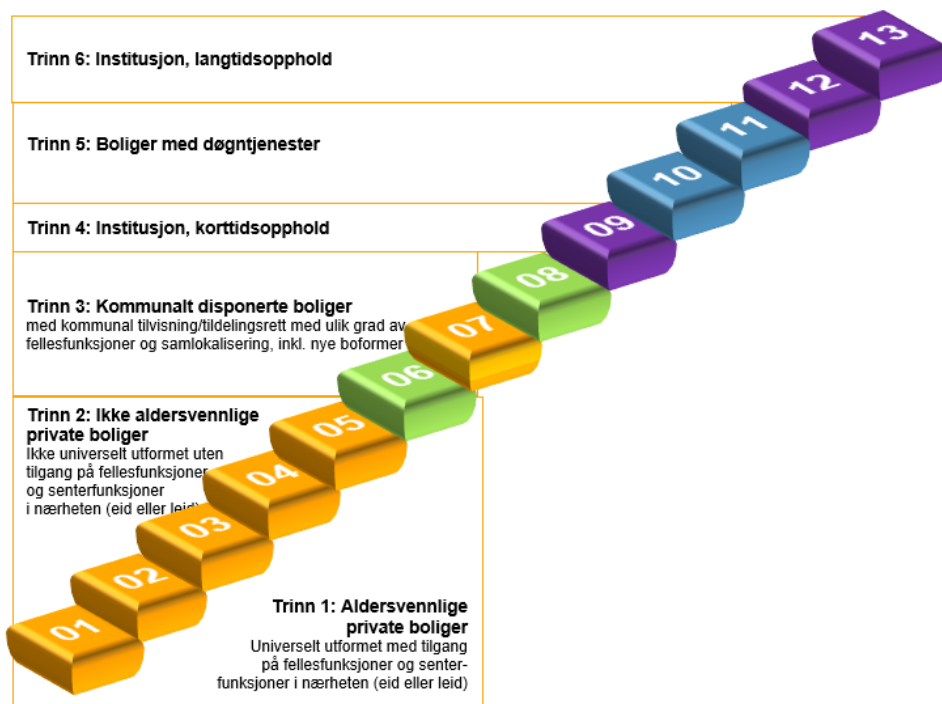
Trinn 6: Institusjon, langtidsopphold

Trinn 5: Boliger med døgntjenester

Trinn 4: Institusjon, korttidsopphold

Trinn 3: Kommunalt disponerte boliger
med kommunal tilvisning/tildelingsrett med ulik grad av fellesfunksjoner og samlokalisering, inkl. nye boformer

Trinn 2: Ikke aldersvennlige private boliger
Ikke universelt utformet uten tilgang på fellesfunksjoner og senterfunksjoner i nærheten (eid eller leid)

Trinn 1: Aldersvennlige private boliger
Universelt utformet med tilgang på fellesfunksjoner og senterfunksjoner i nærheten (eid eller leid)

01
02
03
04
05
06
07
08
09
10
11
12
13